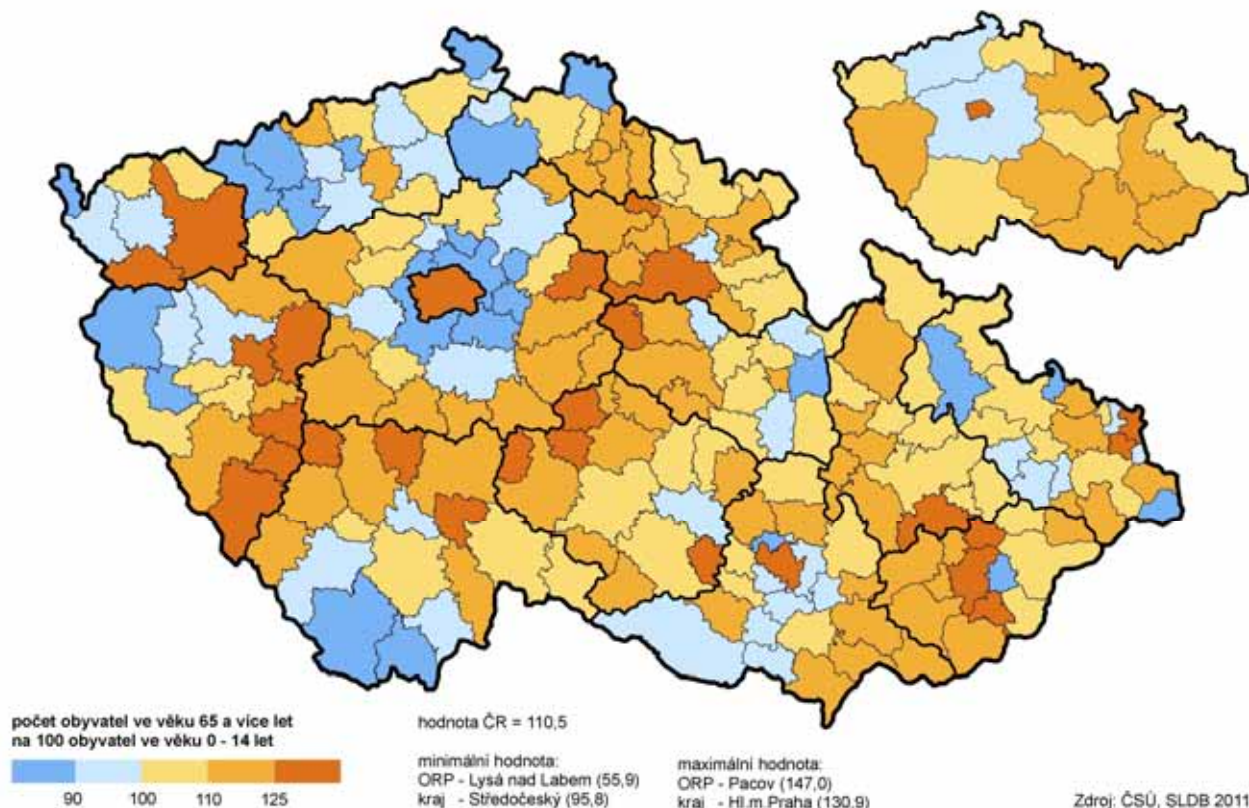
počet obyvatel ve věku 65 a více let na 100 obyvatel ve věku 0 - 14 let

90 100 110 125

hodnota ČR = 110,5

minimální hodnota:
ORP - Lysá nad Labem (55,9)
kraj - Středočeský (95,8)

maximální hodnota:
ORP - Pacov (147,0)
kraj - Hl.m.Praha (130,9)

Zdroj: ČSÚ, SLDB 2011